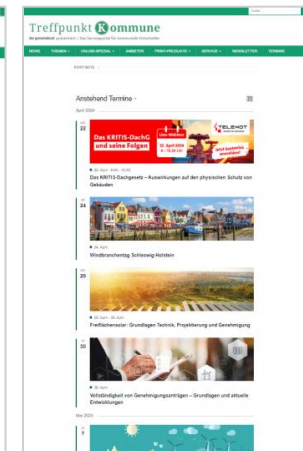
Treffpunkt Kommune

Die gemeindestadt zusammen | Das Serviceportal für kommunale Entscheider

NEWS THEMEN ONLINE-SPEZIAL ANBIETER PRAXIS-PRODUKTE SERVICE NEWSLETTER TERMINE

Anstehend Termine

April 2024

22

Das KRITIS-DachG und seine Folgen

Live-Webinar 22. April 2024

TELENOT

22. April 10:00 - 11:30

Das KRITIS-Dachgesetz – Auswirkungen auf den physischen Schutz von Gebäuden

24

24. April

Windbranchentag Schleswig-Holstein

25

25. April - 26. April

Freiflächensolar: Grundlagen Technik, Projektierung und Genehmigung

30

30. April

Vollständigkeit von Genehmigungsanträgen – Grundlagen und aktuelle Entwicklungen

Mai 2024

7